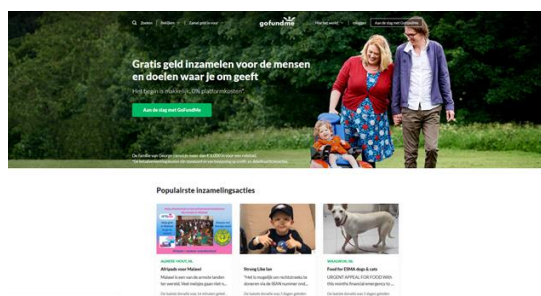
Zoeken | Doneren | Gratis geld inzamelen

gofundme

Hoe het werkt | Inloggen | Aan de slag met GoFundMe

Gratis geld inzamelen voor de mensen en doelen waar je om geeft

Het begin is makkelijk. 0% platformkosten*

Aan de slag met GoFundMe

De familie van George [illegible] meer dan € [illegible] in voor een rolstoel.
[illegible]

Populairste inzamelingsacties

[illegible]
Airipods voor Malawi
Malawi is een van de armste landen ter wereld. Veel mensen gaan niet n...
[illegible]

Strong Like Ian
"Het is mogelijk om rechtstreeks te doneren via de IBAN nummer vind...
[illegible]

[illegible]
Food for ESMA dogs & cats
URGENT APPEAL FOR FOOD With this months financial emergency to...
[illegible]